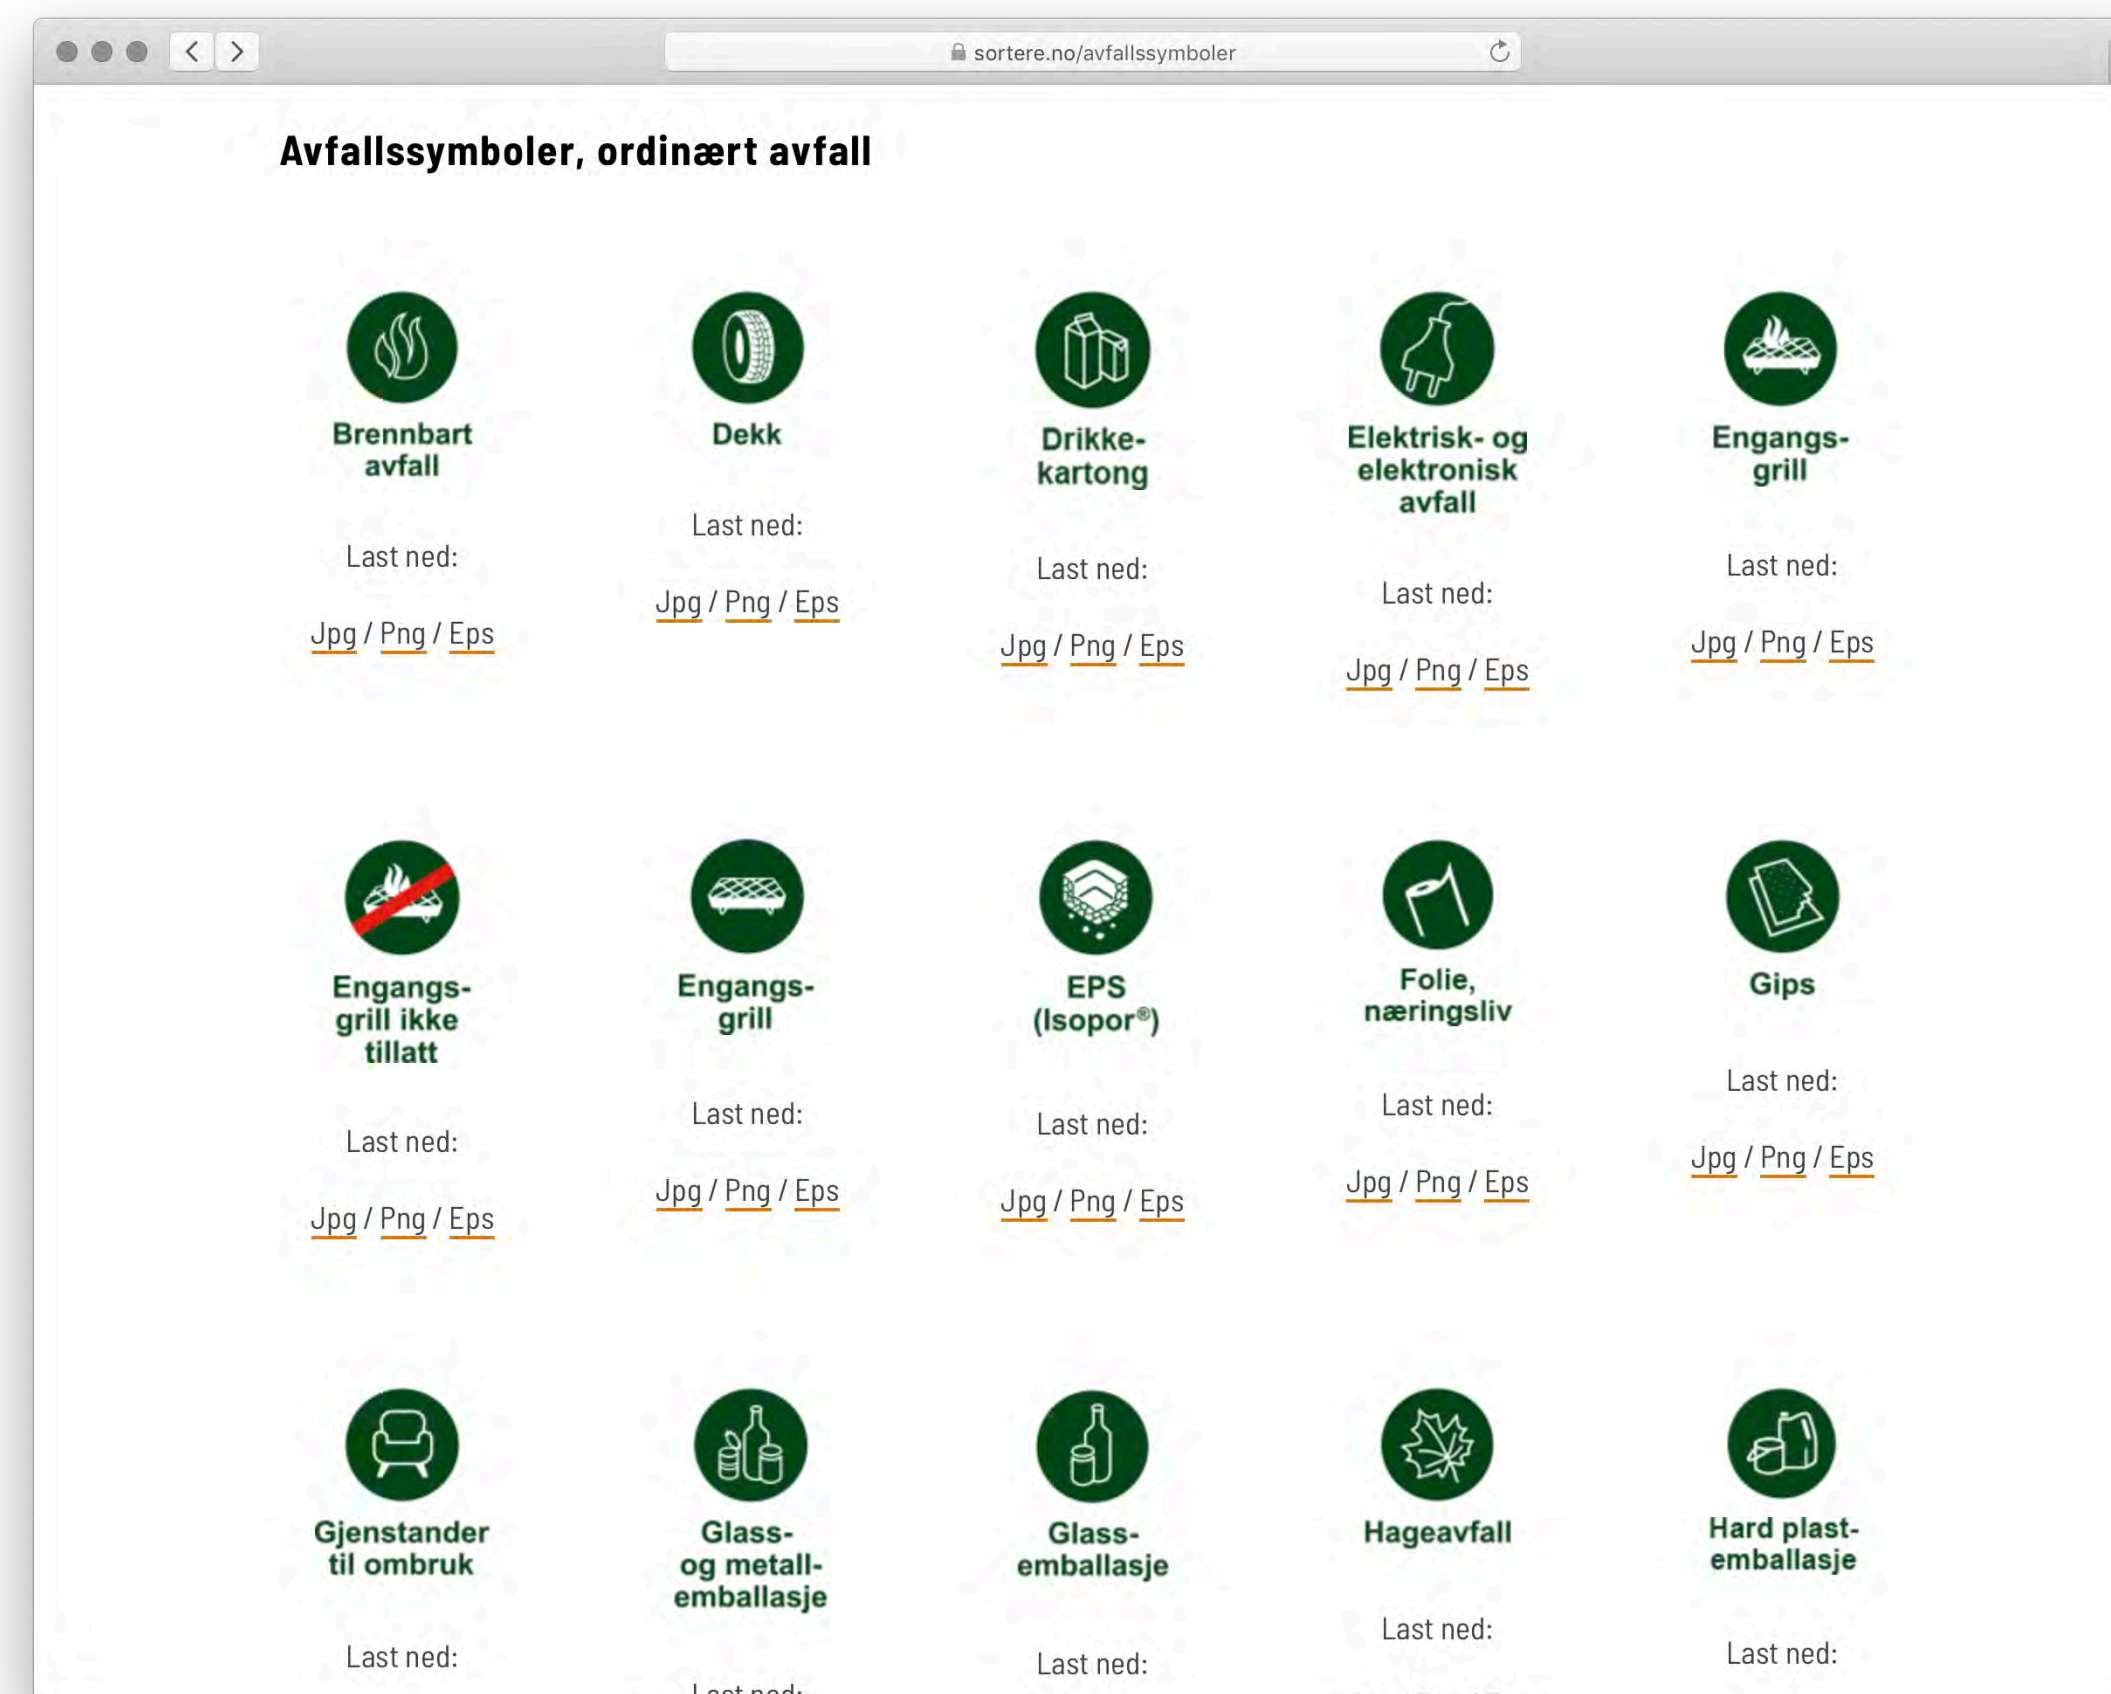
sortere.no/avfallssymboler

Avfallssymboler, ordinært avfall

Brennbart avfall

Last ned:

Jpg / Png / Eps

Dekk

Last ned:

Jpg / Png / Eps

Drikke-kartong

Last ned:

Jpg / Png / Eps

Elektrisk- og elektronisk avfall

Last ned:

Jpg / Png / Eps

Engangs-grill

Last ned:

Jpg / Png / Eps

Engangs-grill ikke tillatt

Last ned:

Jpg / Png / Eps

Engangs-grill

Last ned:

Jpg / Png / Eps

EPS (Isopor®)

Last ned:

Jpg / Png / Eps

Folie, næringsliv

Last ned:

Jpg / Png / Eps

Gips

Last ned:

Jpg / Png / Eps

Gjenstander til ombruk

Last ned:

Glass- og metall-emballasje

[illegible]

Glass-emballasje

Last ned:

Hageavfall

Last ned:

Hard plast-emballasje

Last ned: